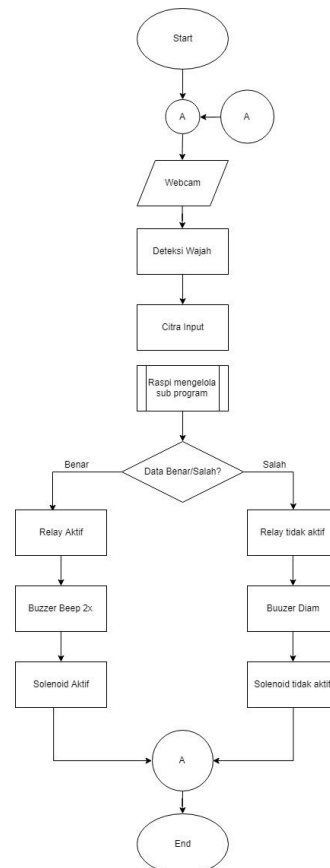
Start

A

A

Webcam

Deteksi Wajah

Citra Input

Raspi mengelola sub program

Benar

Data Benar/Salah?

Salah

Relay Aktif

Buzzer Beep 2x

Solenoid Aktif

Relay tidak aktif

Buuzer Diam

Solenoid tidak aktif

A

End